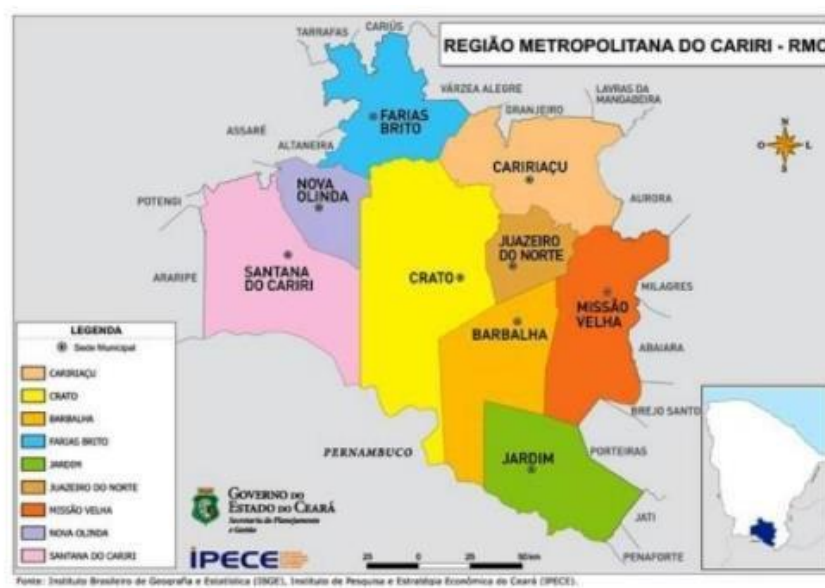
REGIÃO METROPOLITANA DO CARIRI - RMC

TARRAFAS
CARIÚS
VÁRZEA ALEGRE
LAVRAS DA MANGABEIRA
GRANJEIRO
FARIAS BRITO
ASSARÉ
ALTANEIRA
CARIRIAÇU
NOVA OLINDA
POTENGI
AURORA
JUAZEIRO DO NORTE
SANTANA DO CARIRI
CRATO
ARARIPE
MILAGRES
MISSÃO VELHA
BARBALHA
ABAIARA
BREJO SANTO
PERNAMBUCO
JARDIM
PORTEIRAS
JATI
PENAFORTE

N
O
L
S

LEGENDA
Sede Municipal
CARIRIAÇU
CRATO
BARBALHA
FARIAS BRITO
JARDIM
JUAZEIRO DO NORTE
MISSÃO VELHA
NOVA OLINDA
SANTANA DO CARIRI

GOVERNO DO ESTADO DO CEARÁ
Secretaria do Planejamento e Gestão

IPECE

25 0 25 50 km

Fonte: Instituto Brasileiro de Geografia e Estatística (IBGE), Instituto de Pesquisa e Estratégia Econômica do Ceará (IPECE).